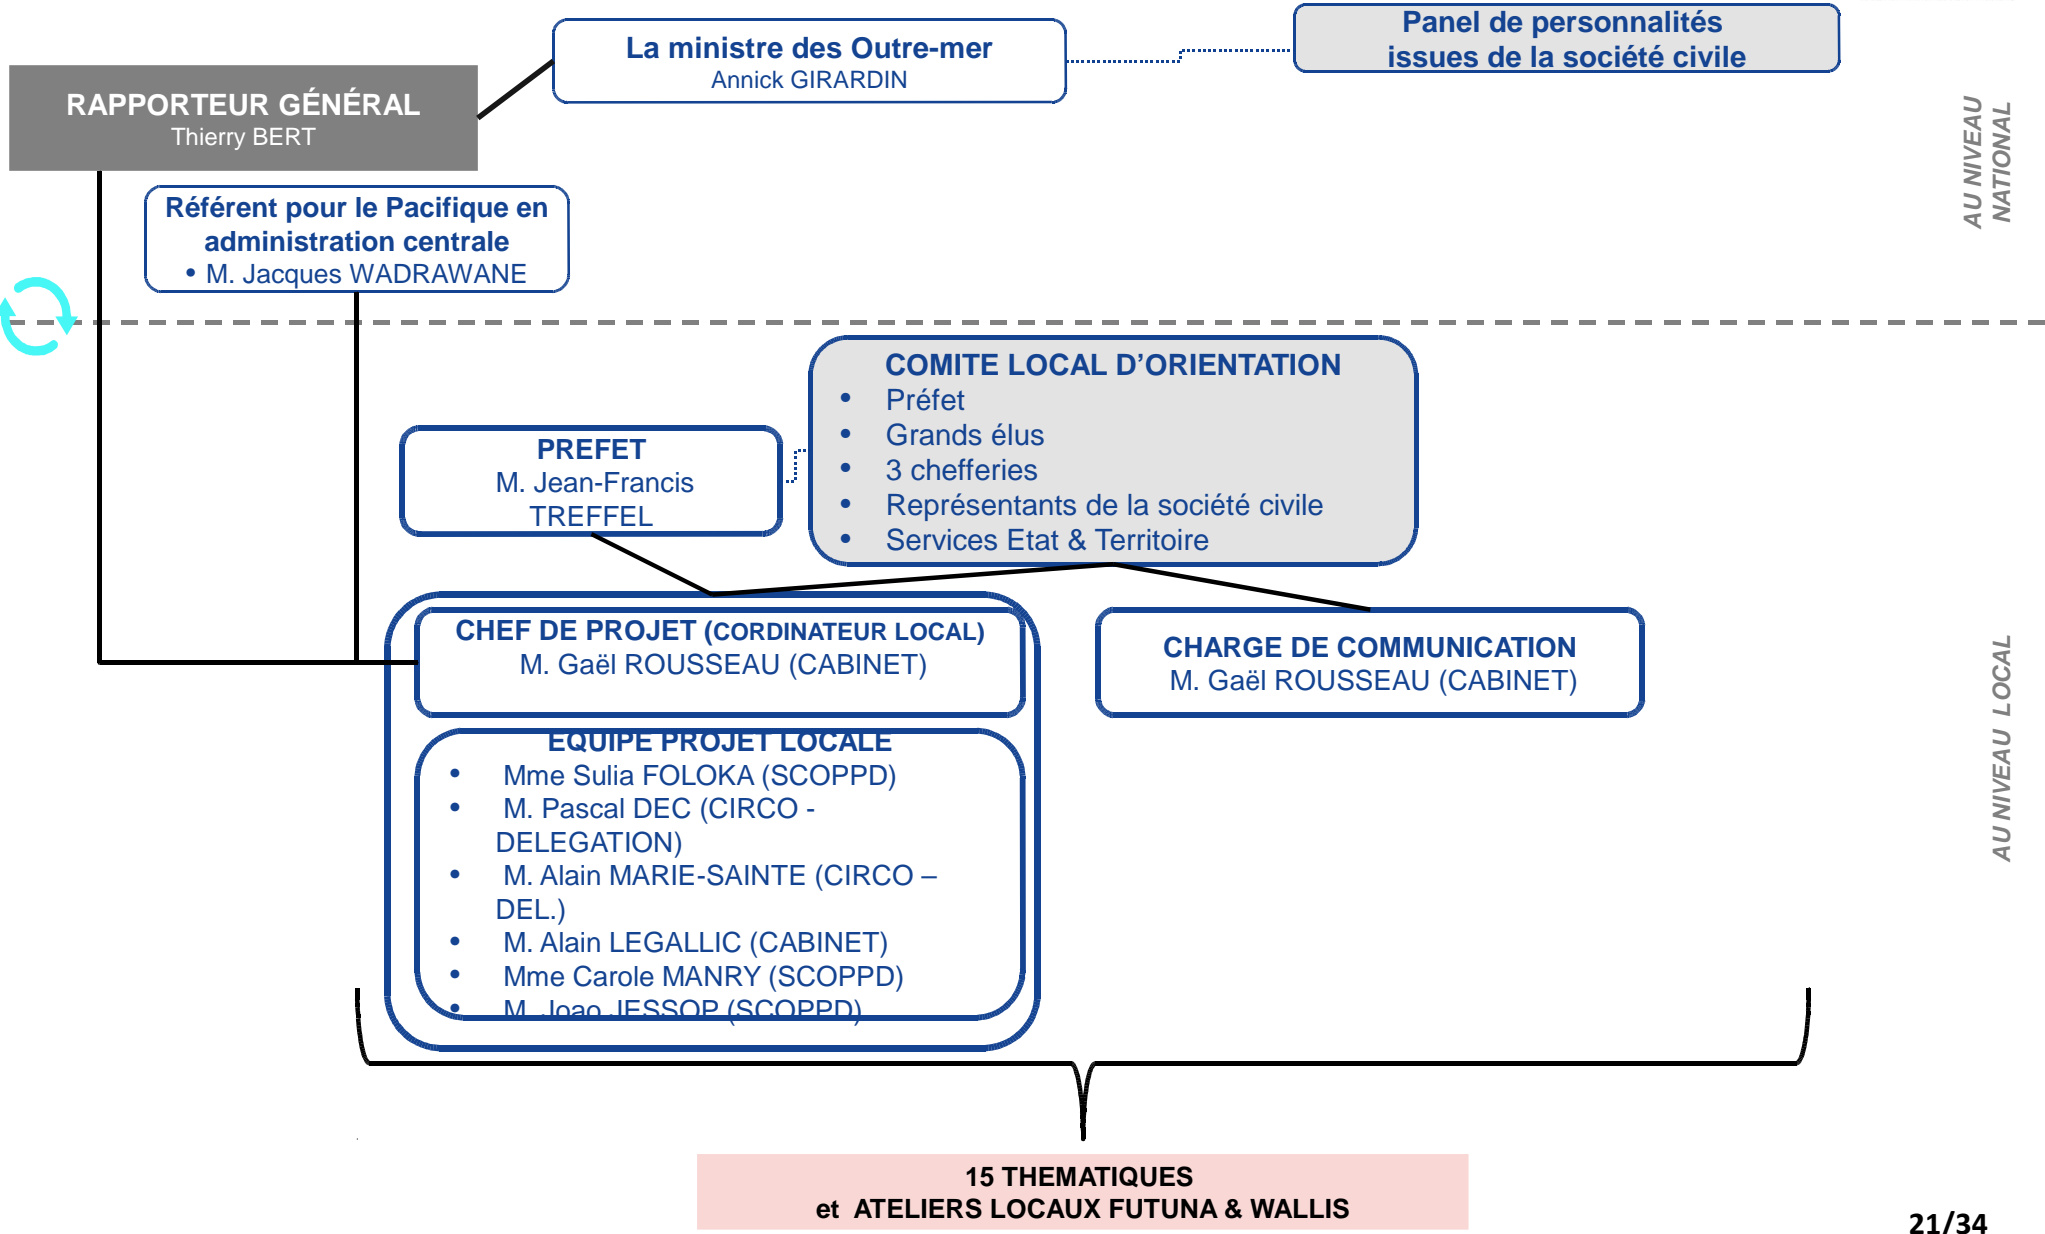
RAPPORTEUR GÉNÉRAL
Thierry BERT

La ministre des Outre-mer
Annick GIRARDIN

Panel de personnalités issues de la société civile

AU NIVEAU NATIONAL

Référent pour le Pacifique en administration centrale
• M. Jacques WADRAWANE

PREFET
M. Jean-Francis TREFFEL

COMITE LOCAL D'ORIENTATION
• Préfet
• Grands élus
• 3 chefferies
• Représentants de la société civile
• Services Etat & Territoire

CHEF DE PROJET (CORDINATEUR LOCAL)
M. Gaël ROUSSEAU (CABINET)

CHARGE DE COMMUNICATION
M. Gaël ROUSSEAU (CABINET)

EQUIPE PROJET LOCALE
• Mme Sulia FOLOKA (SCOPPD)
• M. Pascal DEC (CIRCO - DELEGATION)
• M. Alain MARIE-SAINTE (CIRCO – DEL.)
• M. Alain LEGALLIC (CABINET)
• Mme Carole MANRY (SCOPPD)
• M. Joao JESSOP (SCOPPD)

AU NIVEAU LOCAL

15 THEMATIQUES
et ATELIERS LOCAUX FUTUNA & WALLIS

21/34